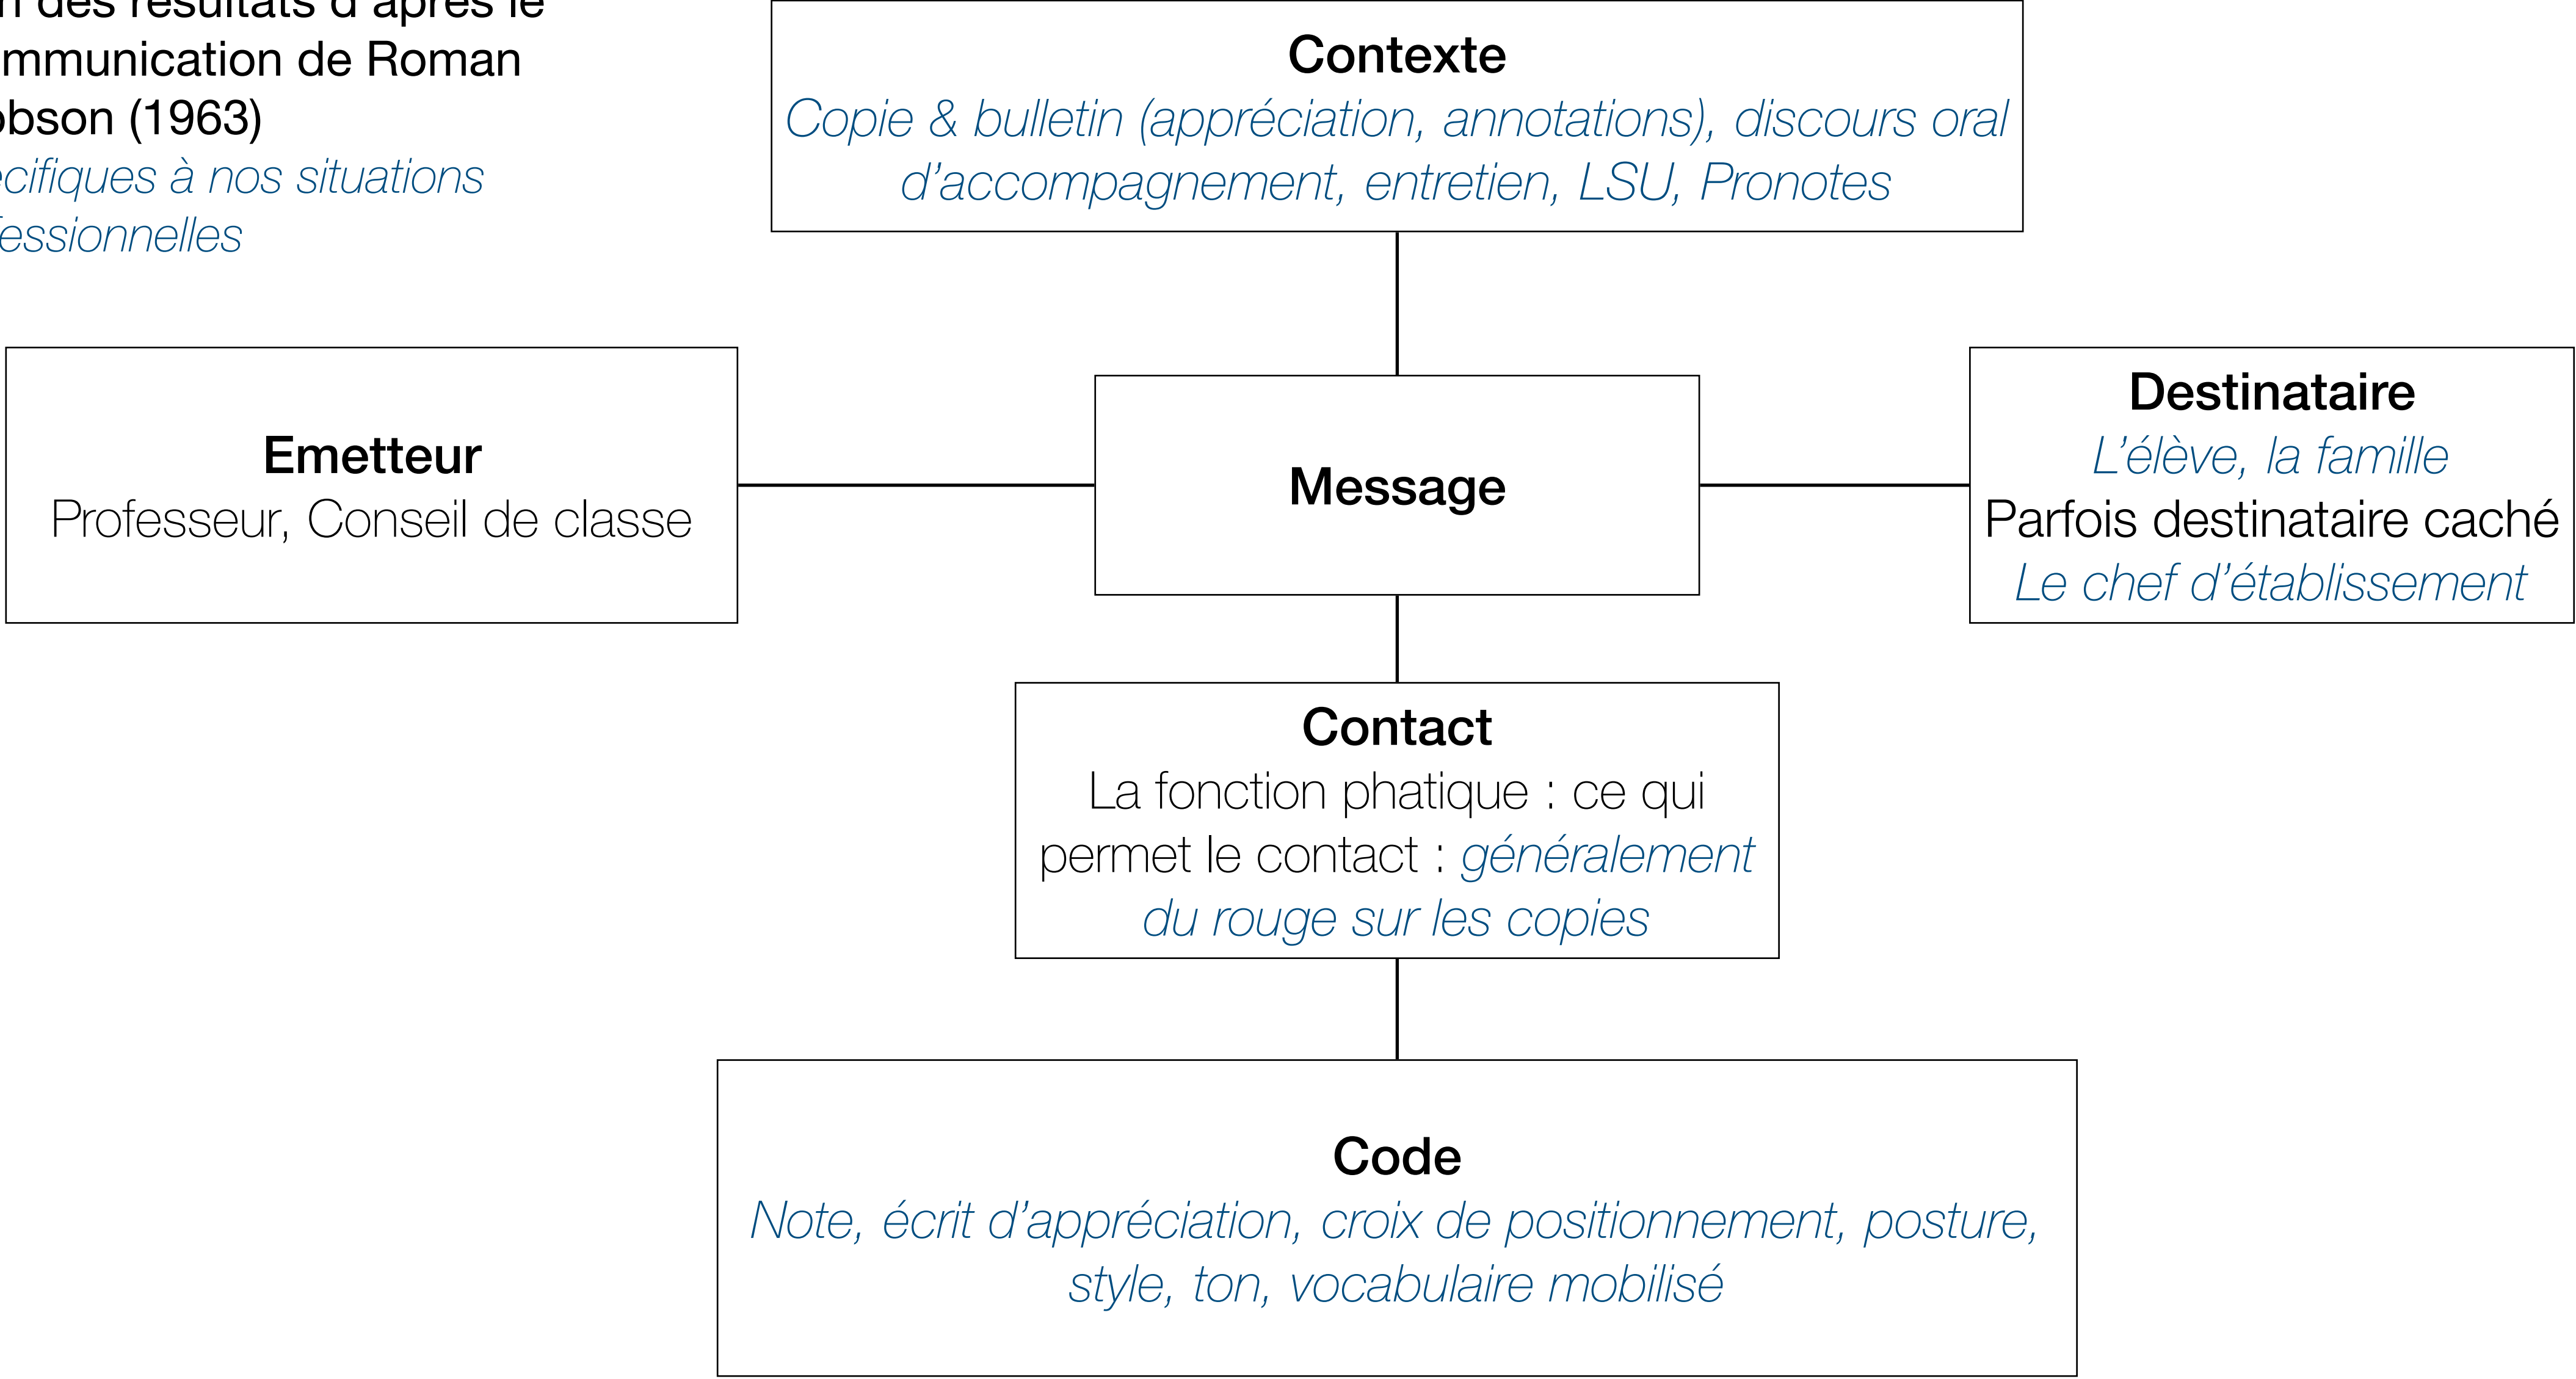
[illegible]n des résultats d'après le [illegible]mmunication de Roman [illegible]bson (1963)
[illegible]cifiques à nos situations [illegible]essionnelles

Contexte
Copie & bulletin (appréciation, annotations), discours oral d'accompagnement, entretien, LSU, Pronotes

Emetteur
Professeur, Conseil de classe

Message

Destinataire
L'élève, la famille
Parfois destinataire caché
Le chef d'établissement

Contact
La fonction phatique : ce qui permet le contact : généralement du rouge sur les copies

Code
Note, écrit d'appréciation, croix de positionnement, posture, style, ton, vocabulaire mobilisé